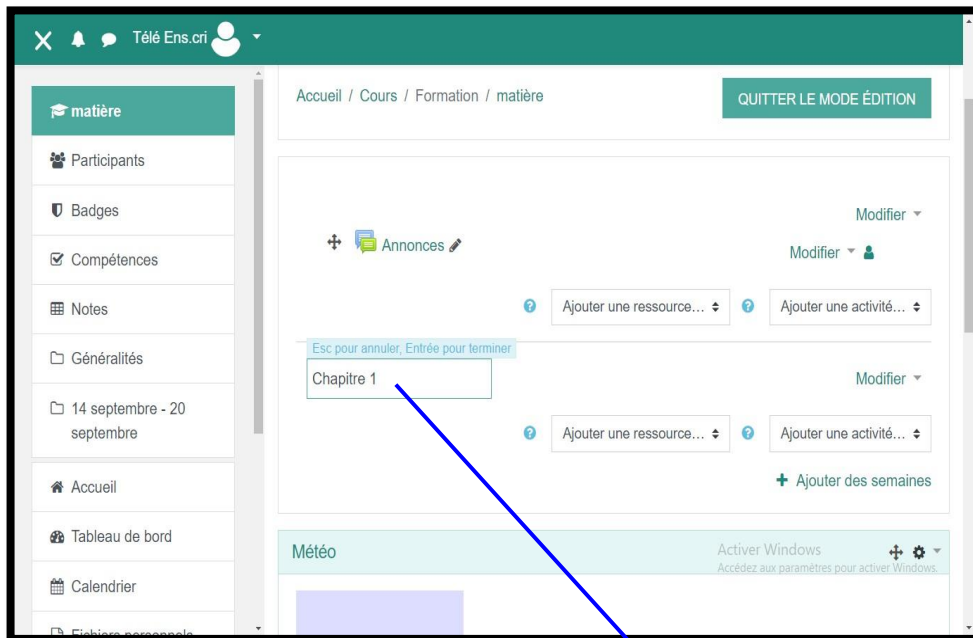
Télé Ens.cri

matière

Participants

Badges

Compétences

Notes

Généralités

14 septembre - 20 septembre

Accueil

Tableau de bord

Calendrier

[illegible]

Accueil / Cours / Formation / matière

QUITTER LE MODE ÉDITION

Modifier

Annonces

Modifier

Ajouter une ressource…

Ajouter une activité…

Esc pour annuler, Entrée pour terminer

Chapitre 1

Modifier

Ajouter une ressource…

Ajouter une activité…

+ Ajouter des semaines

Météo

Activer Windows
Accédez aux paramètres pour activer Windows.